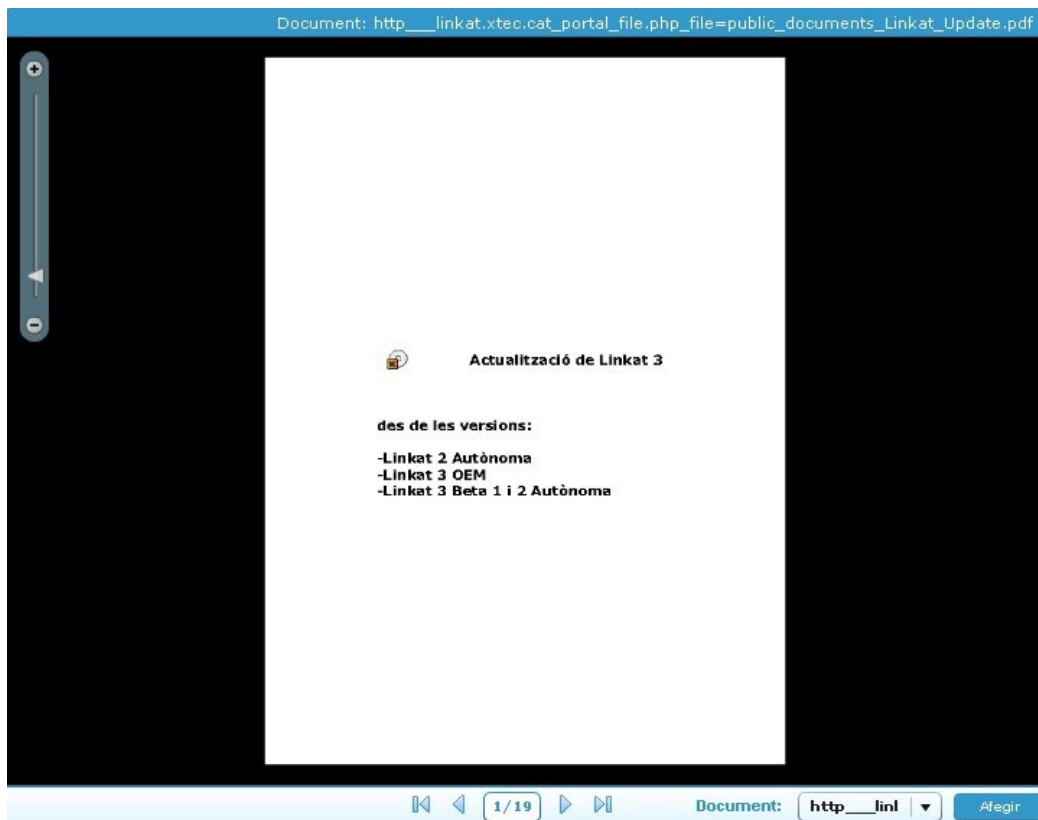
Document: http___linkat.xtec.cat_portal_file.php_file=public_documents_Linkat_Update.pdf

Actualització de Linkat 3

des de les versions:

-Linkat 2 Autònoma
-Linkat 3 OEM
-Linkat 3 Beta 1 i 2 Autònoma

1/19

Document: http___linl

Afegir